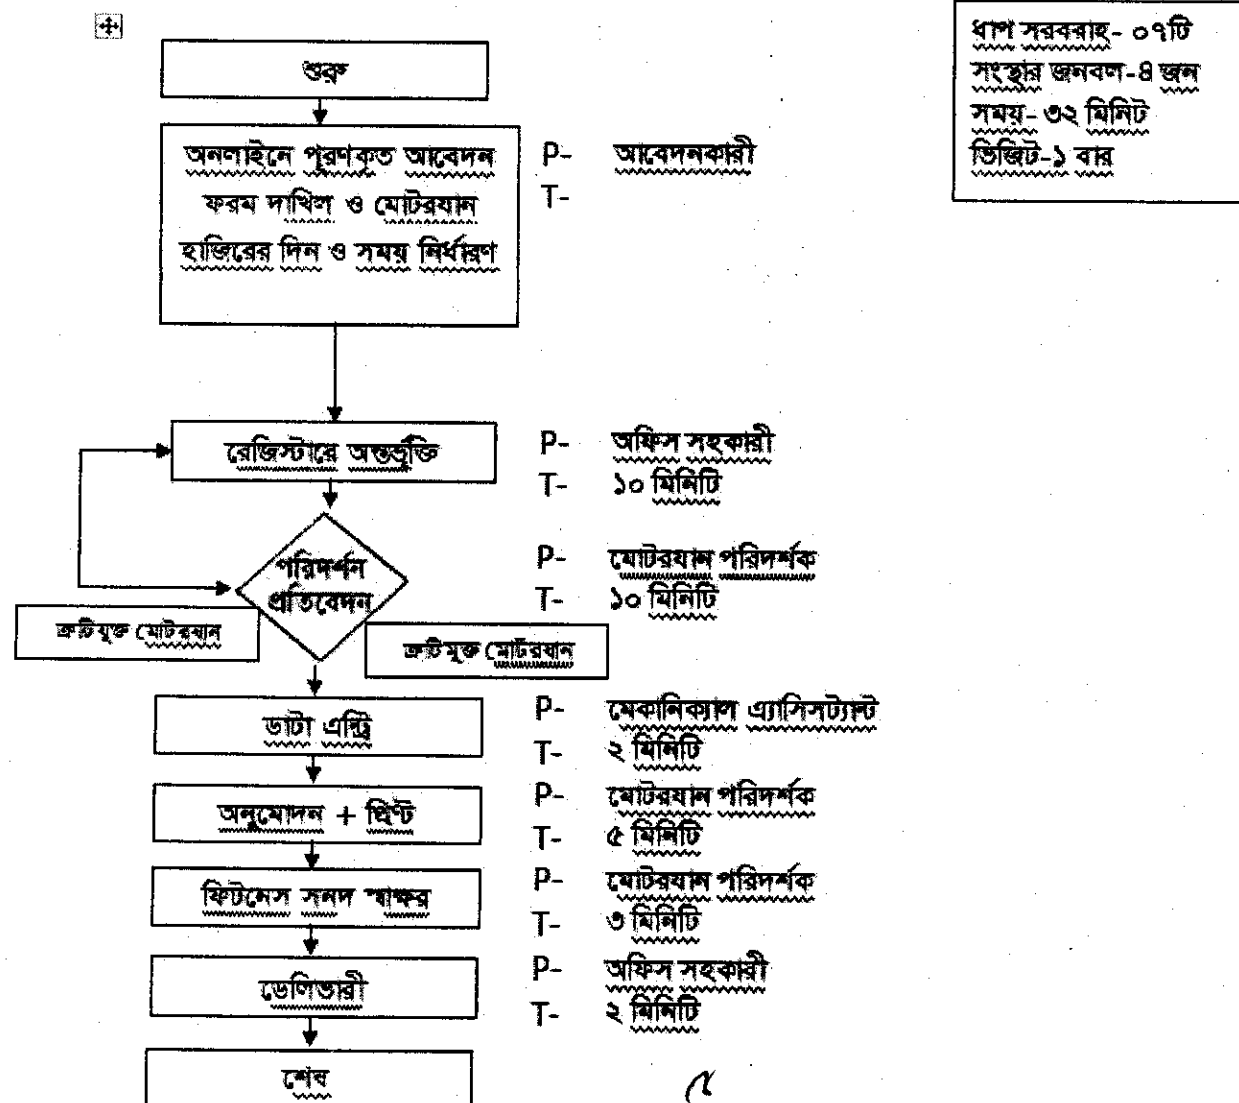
ধাপ সরবরাহ- ০৭টি
সংস্থার জনবল-৪ জন
সময়- ৩২ মিনিট
ভিজিট-১ বার

শুরু

অনলাইনে পূরণকৃত আবেদন ফরম দাখিল ও মোটরযান হাজিরের দিন ও সময় নির্ধারণ

P- আবেদনকারী
T-

রেজিস্টারে অন্তর্ভুক্তি

P- অফিস সহকারী
T- ১০ মিনিট

পরিদর্শন প্রতিবেদন

P- মোটরযান পরিদর্শক
T- ১০ মিনিট

ত্রুটিযুক্ত মোটরযান

ত্রুটিমুক্ত মোটরযান

ডাটা এন্ট্রি

P- মেকানিক্যাল এ্যাসিসট্যান্ট
T- ২ মিনিট

অনুমোদন + প্রিন্ট

P- মোটরযান পরিদর্শক
T- ৫ মিনিট

ফিটনেস সনদ স্বাক্ষর

P- মোটরযান পরিদর্শক
T- ৩ মিনিট

ডেলিভারী

P- অফিস সহকারী
T- ২ মিনিট

শেষ

৫